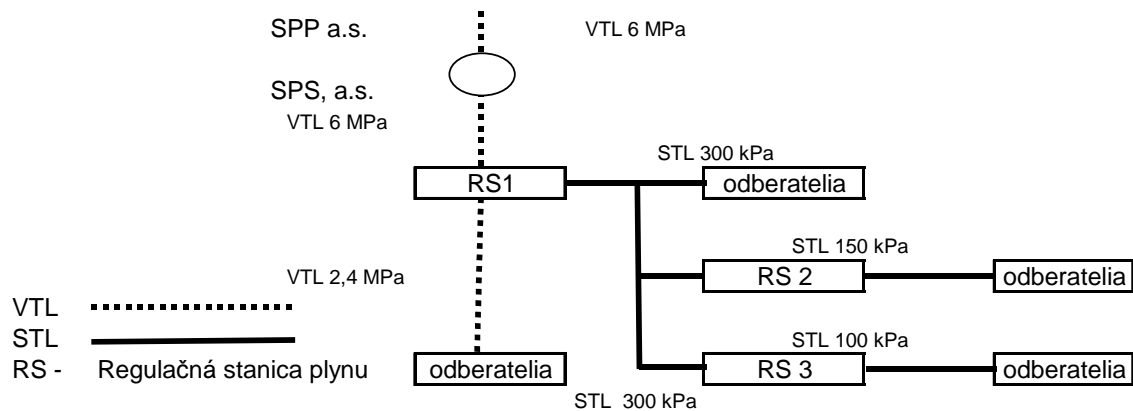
SPP a.s.

VTL 6 MPa

SPS, a.s.

VTL 6 MPa

STL 300 kPa

RS1

odberatelia

STL 150 kPa

VTL 2,4 MPa

RS 2

odberatelia

VTL

STL

STL 100 kPa

RS - Regulačná stanica plynu

odberatelia

RS 3

odberatelia

STL 300 kPa